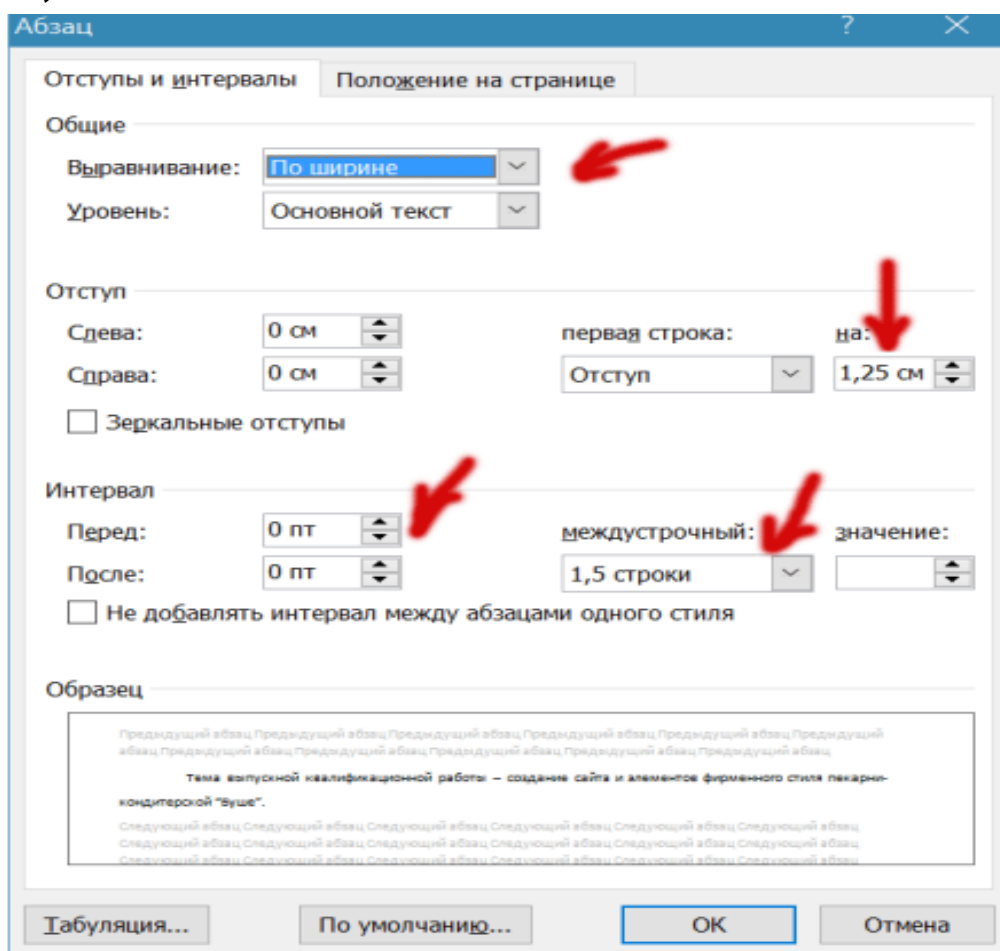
Абзац

?

Отступы и интервалы

Положение на странице

Общие

Выравнивание: По ширине

Уровень: Основной текст

Отступ

Слева: 0 см

Справа: 0 см

первая строка: Отступ

на: 1,25 см

Зеркальные отступы

Интервал

Перед: 0 пт

После: 0 пт

междустрочный: 1,5 строки

значение:

Не добавлять интервал между абзацами одного стиля

Образец

Предыдущий абзац Предыдущий абзац Предыдущий абзац Предыдущий абзац Предыдущий абзац Предыдущий абзац Предыдущий абзац Предыдущий абзац Предыдущий абзац Предыдущий абзац Предыдущий абзац Предыдущий абзац

Тема выпускной квалификационной работы – создание сайта и элементов фирменного стиля пекарни-кондитерской "Вуше".

Следующий абзац Следующий абзац Следующий абзац Следующий абзац Следующий абзац Следующий абзац Следующий абзац Следующий абзац Следующий абзац Следующий абзац Следующий абзац Следующий абзац Следующий абзац Следующий абзац Следующий абзац Следующий абзац Следующий абзац Следующий абзац

Табуляция...

По умолчанию...

ОК

Отмена